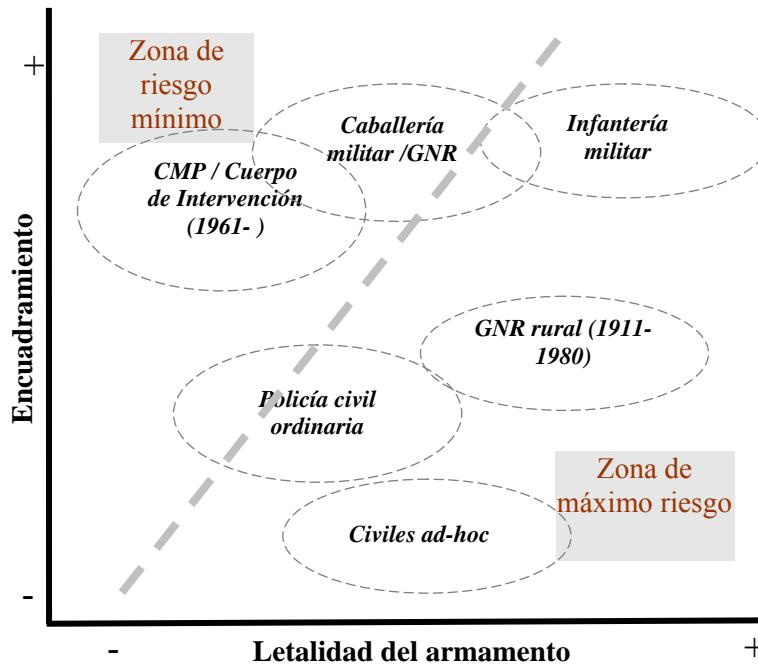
Zona de riesgo mínimo

+

Caballería militar /GNR

Infantería militar

CMP / Cuerpo de Intervención (1961- )

Encuadramiento

GNR rural (1911-1980)

Policía civil ordinaria

Zona de máximo riesgo

Civiles ad-hoc

-

-

Letalidad del armamento

+